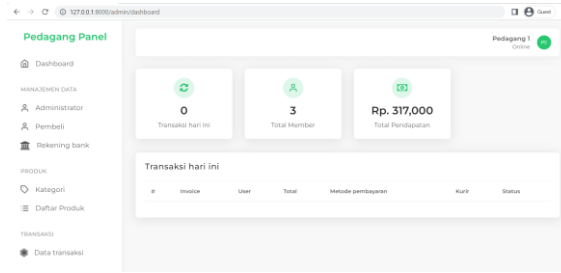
127.0.0.1:8000/admin/dashboard

Guest

Pedagang Panel

Dashboard

MANAJEMEN DATA

Administrator

Pembeli

Rekening bank

PRODUK

Kategori

Daftar Produk

TRANSAKSI

Data transaksi

Pedagang 1
Online

P1

0
Transaksi hari ini

3
Total Member

Rp. 317,000
Total Pendapatan

Transaksi hari ini

| # | Invoice | User | Total | Metode pembayaran | Kurir | Status |
|---|---|---|---|---|---|---|